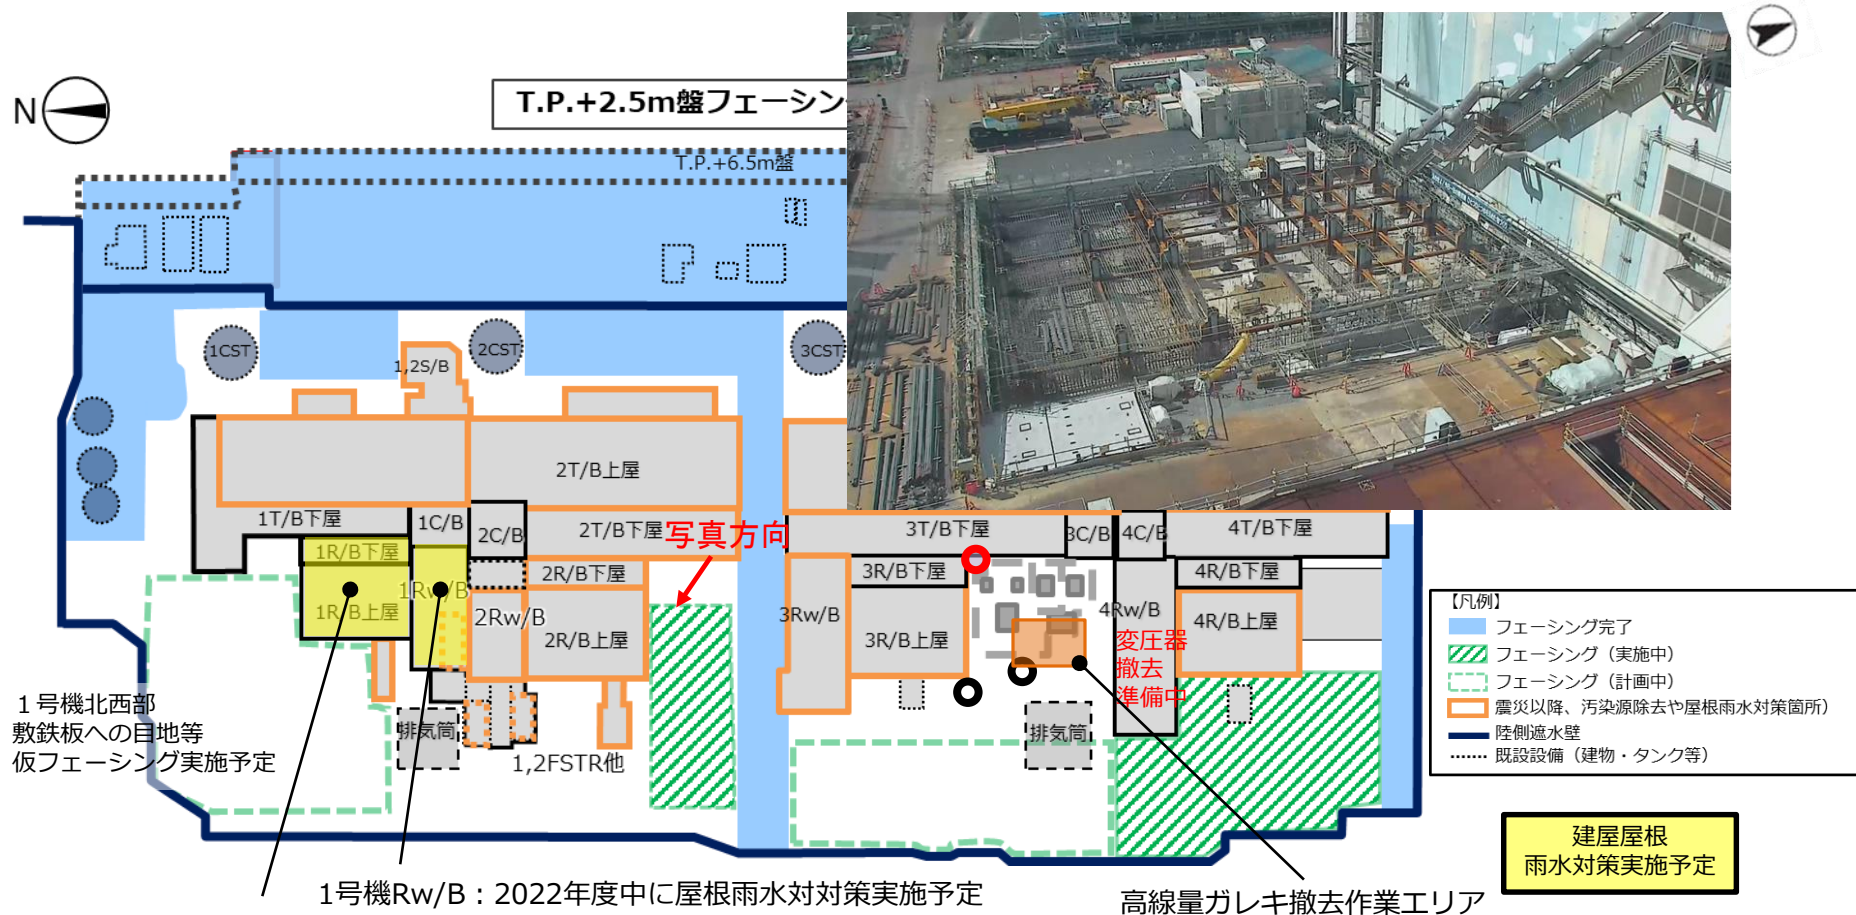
N

T.P.+2.5m盤フェーシン

T.P.+6.5m盤

1CST
2CST
3CST
1,2S/B

2T/B上屋
1T/B下屋
1C/B
2C/B
2T/B下屋
写真方向
3T/B下屋
3C/B
4C/B
4T/B下屋
1R/B下屋
1R/B上屋
1Rw/B
2R/B下屋
2Rw/B
2R/B上屋
3R/B下屋
3Rw/B
3R/B上屋
4Rw/B
4R/B下屋
4R/B上屋
変圧器
撤去
準備中
排気筒
排気筒
1,2FSTR他

1号機北西部
敷鉄板への目地等
仮フェーシング実施予定

【凡例】
フェーシング完了
フェーシング（実施中）
フェーシング（計画中）
震災以降、汚染源除去や屋根雨水対策箇所)
陸側遮水壁
既設設備（建物・タンク等）

建屋屋根
雨水対策実施予定

1号機Rw/B：2022年度中に屋根雨水対対策実施予定

高線量ガレキ撤去作業エリア